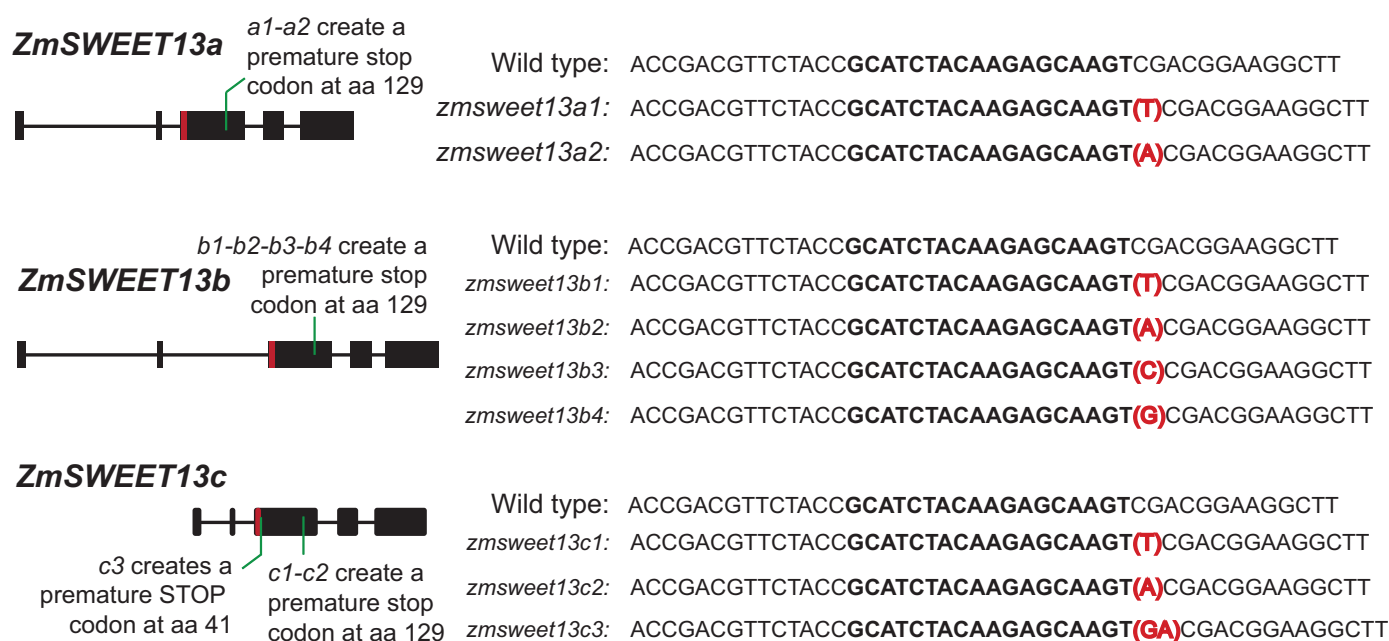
ZmSWEET13a

a1-a2 create a premature stop codon at aa 129

Wild type: ACCGACGTTCTACCGCATCTACAAGAGCAAGTCGACGGAAGGCTT
zmsweet13a1: ACCGACGTTCTACCGCATCTACAAGAGCAAGT(T)CGACGGAAGGCTT
zmsweet13a2: ACCGACGTTCTACCGCATCTACAAGAGCAAGT(A)CGACGGAAGGCTT

ZmSWEET13b

b1-b2-b3-b4 create a premature stop codon at aa 129

Wild type: ACCGACGTTCTACCGCATCTACAAGAGCAAGTCGACGGAAGGCTT
zmsweet13b1: ACCGACGTTCTACCGCATCTACAAGAGCAAGT(T)CGACGGAAGGCTT
zmsweet13b2: ACCGACGTTCTACCGCATCTACAAGAGCAAGT(A)CGACGGAAGGCTT
zmsweet13b3: ACCGACGTTCTACCGCATCTACAAGAGCAAGT(C)CGACGGAAGGCTT
zmsweet13b4: ACCGACGTTCTACCGCATCTACAAGAGCAAGT(G)CGACGGAAGGCTT

ZmSWEET13c

c3 creates a premature STOP codon at aa 41

c1-c2 create a premature stop codon at aa 129

Wild type: ACCGACGTTCTACCGCATCTACAAGAGCAAGTCGACGGAAGGCTT
zmsweet13c1: ACCGACGTTCTACCGCATCTACAAGAGCAAGT(T)CGACGGAAGGCTT
zmsweet13c2: ACCGACGTTCTACCGCATCTACAAGAGCAAGT(A)CGACGGAAGGCTT
zmsweet13c3: ACCGACGTTCTACCGCATCTACAAGAGCAAGT(GA)CGACGGAAGGCTT